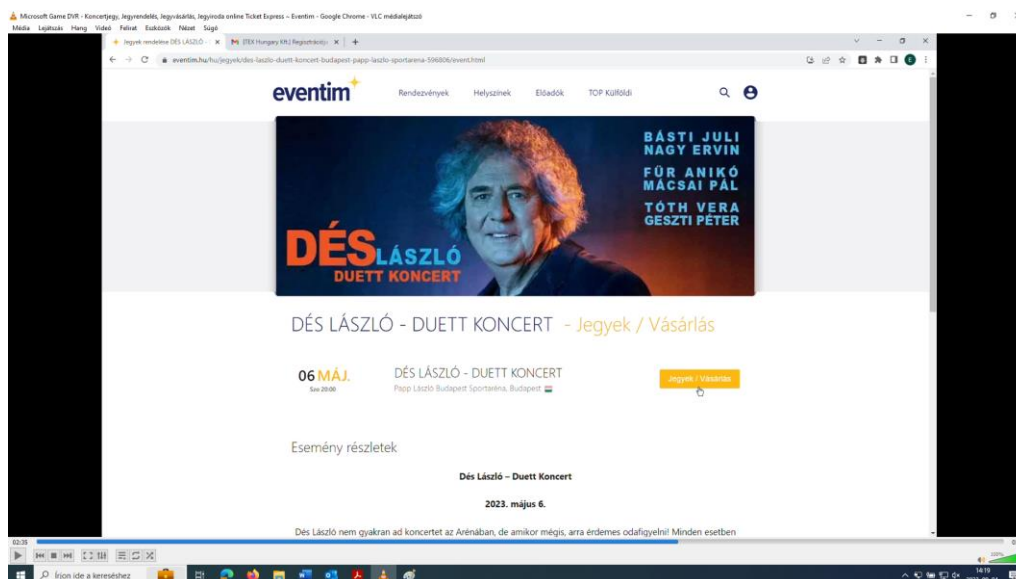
Microsoft Game DVR - Koncertjegy, Jegyrendelés, Jegyvásárlás, Jegyiroda online Ticket Express – Eventim - Google Chrome - VLC médialejátszó

Média Lejátszás Hang Videó Felirat Eszközök Nézet Súgó

Jegyek rendelése DÉS LÁSZLÓ - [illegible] ×

[TEX Hungary Kft.] Regisztrációja ×

+

eventim.hu/hu/jegyek/des-laszlo-duett-koncert-budapest-papp-laszlo-sportarena-596806/event.html

eventim

Rendezvények

Helyszínek

Előadók

TOP Külföldi

BÁSTI JULI
NAGY ERVIN
FÜR ANIKÓ
MÁCSAI PÁL
TÓTH VERA
GESZTI PÉTER

DÉS LÁSZLÓ
DUETT KONCERT

DÉS LÁSZLÓ - DUETT KONCERT - Jegyek / Vásárlás

06 MÁJ.
Szo 20:00

DÉS LÁSZLÓ - DUETT KONCERT
Papp László Budapest Sportaréna, Budapest

Jegyek / Vásárlás

Esemény részletek

Dés László – Duett Koncert

2023. május 6.

Dés László nem gyakran ad koncertet az Arénában, de amikor mégis, arra érdemes odafigyelni! Minden esetben

02:35

Írjon ide a kereséshez

14:19